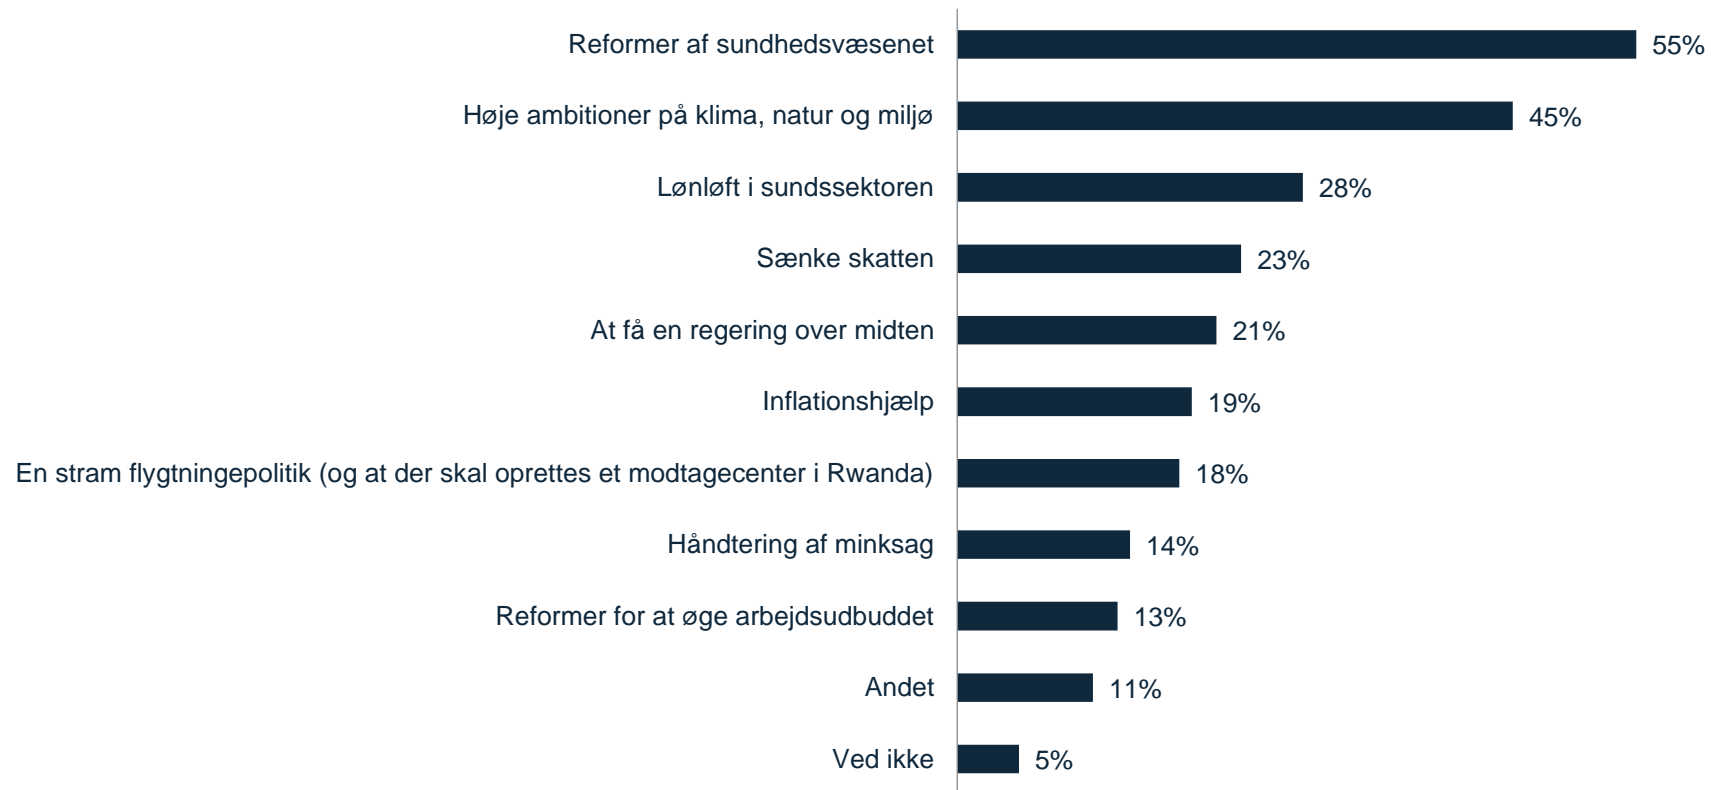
| | |
|---|---|
| Reformer af sundhedsvæsenet | 55% |
| Høje ambitioner på klima, natur og miljø | 45% |
| Lønløft i sundssektoren | 28% |
| Sænke skatten | 23% |
| At få en regering over midten | 21% |
| Inflationshjælp | 19% |
| En stram flygtningepolitik (og at der skal oprettes et modtagecenter i Rwanda) | 18% |
| Håndtering af minksag | 14% |
| Reformer for at øge arbejdsudbuddet | 13% |
| Andet | 11% |
| Ved ikke | 5% |